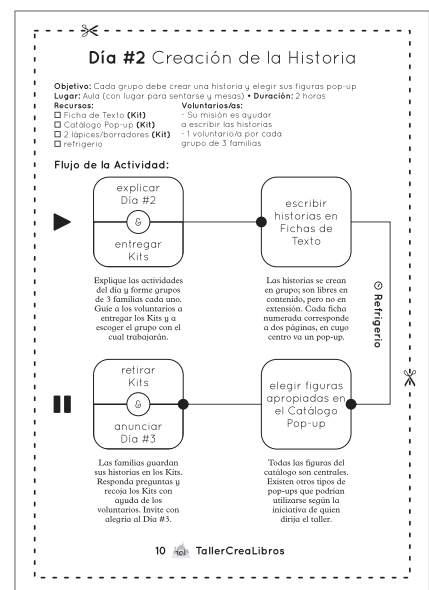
Día #2 Creación de la Historia

Objetivo: Cada grupo debe crear una historia y elegir sus figuras pop-up
Lugar: Aula (con lugar para sentarse y mesas) • Duración: 2 horas

Recursos:
☐ Ficha de Texto (Kit)
☐ Catálogo Pop-up (Kit)
☐ 2 lápices/borradores (Kit)
☐ refrigerio

Voluntarios/as:
- Su misión es ayudar a escribir las historias
- 1 voluntario/a por cada grupo de 3 familias

Flujo de la Actividad:

explicar Día #2
&
entregar Kits

escribir historias en Fichas de Texto

Explique las actividades del día y forme grupos de 3 familias cada uno. Guíe a los voluntarios a entregar los Kits y a escoger el grupo con el cual trabajarán.

Las historias se crean en grupo; son libres en contenido, pero no en extensión. Cada ficha numerada corresponde a dos páginas, en cuyo centro va un pop-up.

Refrigerio

retirar Kits
&
anunciar Día #3

elegir figuras apropiadas en el Catálogo Pop-up

Las familias guardan sus historias en los Kits. Responda preguntas y recoja los Kits con ayuda de los voluntarios. Invite con alegría al Día #3.

Todas las figuras del catálogo son centrales. Existen otros tipos de pop-ups que podrían utilizarse según la iniciativa de quien dirija el taller.

10 TCL TallerCreaLibros